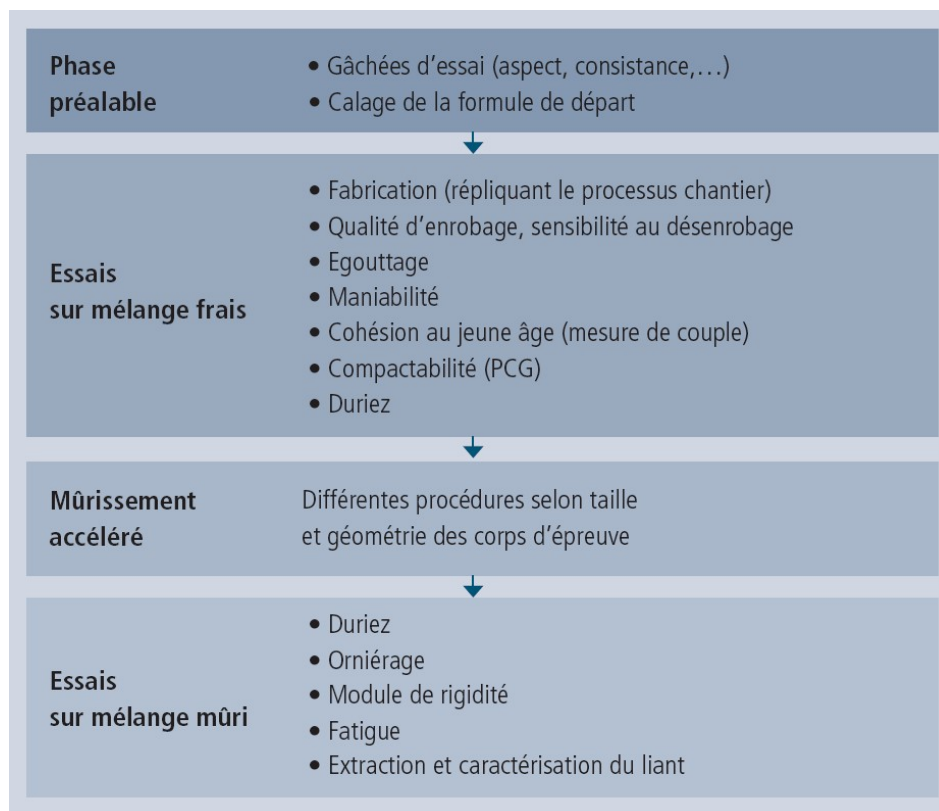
Phase préalable

• Gâchées d'essai (aspect, consistance,…)
• Calage de la formule de départ

Essais sur mélange frais

• Fabrication (répliquant le processus chantier)
• Qualité d'enrobage, sensibilité au désenrobage
• Egouttage
• Maniabilité
• Cohésion au jeune âge (mesure de couple)
• Compactabilité (PCG)
• Duriez

Mûrissement accéléré

Différentes procédures selon taille et géométrie des corps d'épreuve

Essais sur mélange mûri

• Duriez
• Orniérage
• Module de rigidité
• Fatigue
• Extraction et caractérisation du liant